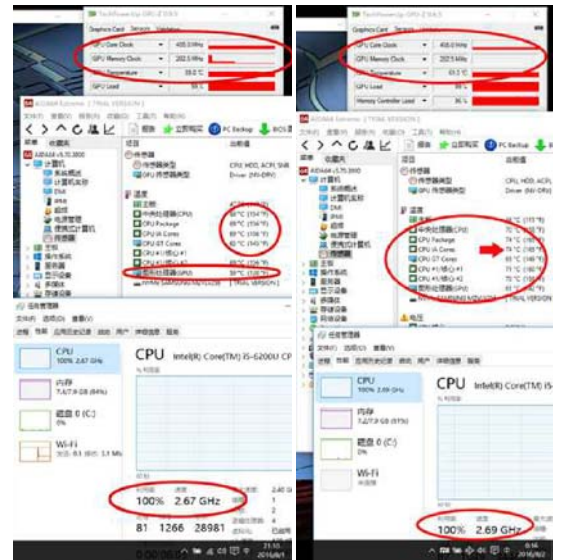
TechPowerUp GPU-Z 0.8.5

Graphics Card Sensors Validation

GPU Core Clock 405.0 MHz
GPU Memory Clock 202.5 MHz
GPU Temperature 59.0 °C
GPU Load

AIDA64 Extreme [ TRIAL VERSION ]

报告 立即购买 PC Backup BIOS

菜单 收藏夹
AIDA64 v5.70.3800
计算机
系统概述
计算机名称
DMI
IPMI
超频
电源管理
便携式计算机
传感器

项目 当前值
传感器
传感器类型 CPU, HDD, ACPI, SNB
GPU 传感器类型 Driver (NV-DRV)

温度
中央处理器(CPU) 69 °C (156 °F)
CPU Package 69 °C (156 °F)
CPU IA Cores 69 °C (156 °F)
CPU GT Cores 60 °C (140 °F)
CPU #1/核心 #1
CPU #1/核心 #2
图形处理器(GPU) 59 °C (138 °F)

任务管理器
文件 选项 查看
进程 性能 应用历史记录 启动 用户 详细信息 服务

CPU 100% 2.67 GHz
内存 7.4/7.9 GB (94%)
磁盘 0 (C:) 0%
Wi-Fi

CPU Intel(R) Core(TM) i5-6200U CPU

100% 2.67 GHz
81 1266 28981

TechPowerUp GPU-Z 0.8.5

Graphics Card Sensors Validation

GPU Core Clock 405.0 MHz
GPU Memory Clock 202.5 MHz
GPU Temperature 63.0 °C
GPU Load
Memory Controller Load

AIDA64 Extreme [ TRIAL VERSION ]

报告 立即购买 PC Backup

菜单 收藏夹
AIDA64 v5.70.3800

项目 当前值
传感器
传感器类型 CPU, HDD, ACPI
GPU 传感器类型 Driver (NV-DRV)

温度
中央处理器(CPU) 75 °C (167 °F)
CPU Package 74 °C (165 °F)
CPU IA Cores 75 °C (167 °F)
CPU GT Cores 65 °C (149 °F)
CPU #1/核心 #1
CPU #1/核心 #2
图形处理器(GPU)

电压

任务管理器
文件 选项 查看
进程 性能 应用历史记录 启动 用户 详细信息 服务

CPU 100% 2.69 GHz
内存 7.4/7.9 GB (93%)
磁盘 0 (C:) 0%
Wi-Fi

CPU Intel(R) Core(TM) i5-6200U

100% 2.69 GHz

2016/8/2